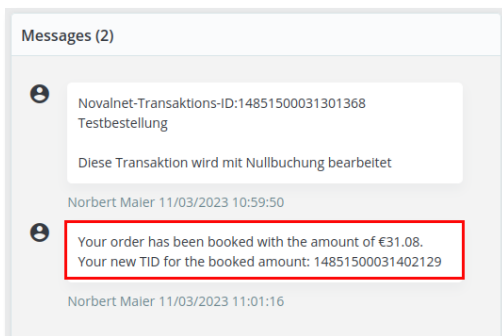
Messages (2)

Novalnet-Transaktions-ID:14851500031301368
Testbestellung

Diese Transaktion wird mit Nullbuchung bearbeitet

Norbert Maier 11/03/2023 10:59:50

Your order has been booked with the amount of €31.08.
Your new TID for the booked amount: 14851500031402129

Norbert Maier 11/03/2023 11:01:16